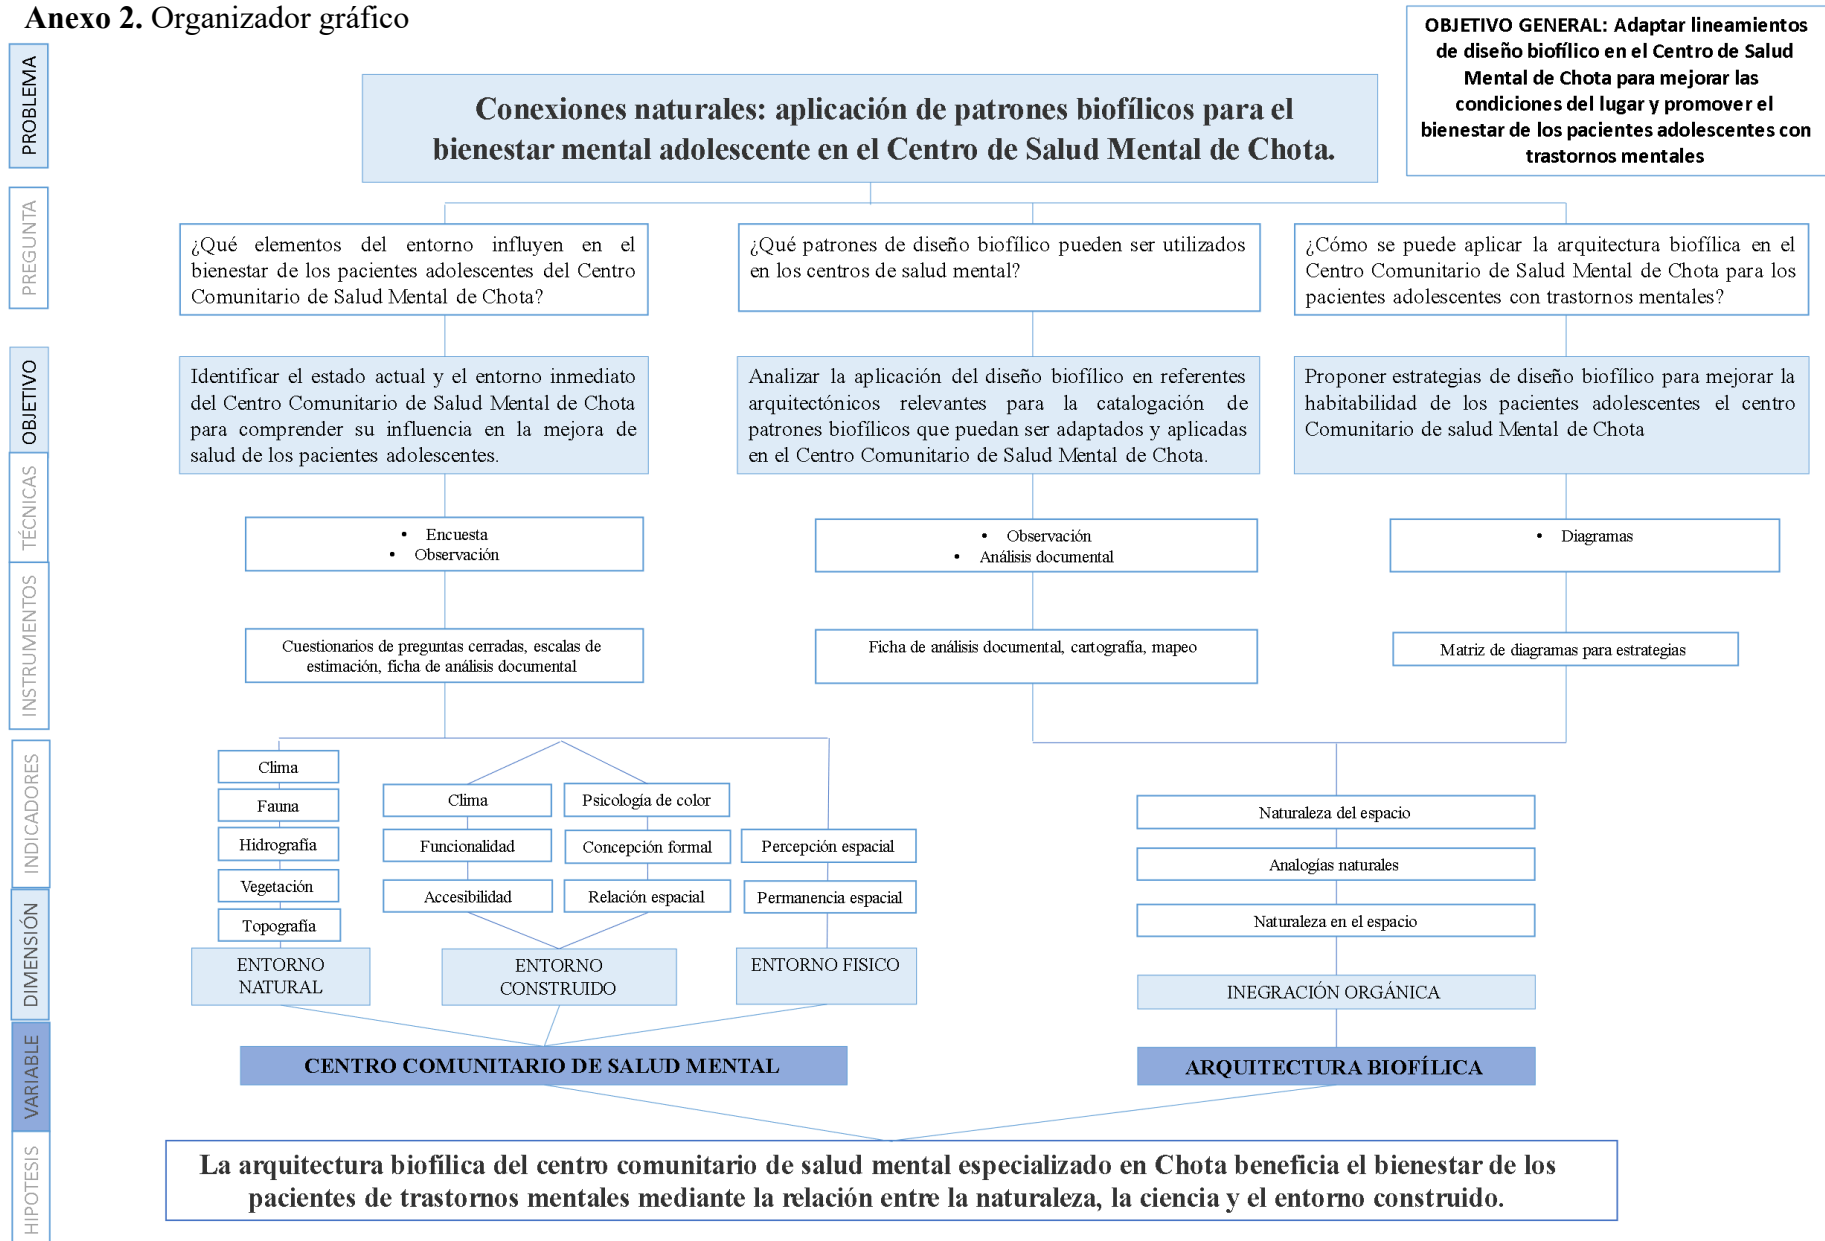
**Anexo 2.** Organizador gráfico

OBJETIVO GENERAL: Adaptar lineamientos de diseño biofílico en el Centro de Salud Mental de Chota para mejorar las condiciones del lugar y promover el bienestar de los pacientes adolescentes con trastornos mentales

PROBLEMA

Conexiones naturales: aplicación de patrones biofílicos para el bienestar mental adolescente en el Centro de Salud Mental de Chota.

PREGUNTA

¿Qué elementos del entorno influyen en el bienestar de los pacientes adolescentes del Centro Comunitario de Salud Mental de Chota?

¿Qué patrones de diseño biofílico pueden ser utilizados en los centros de salud mental?

¿Cómo se puede aplicar la arquitectura biofílica en el Centro Comunitario de Salud Mental de Chota para los pacientes adolescentes con trastornos mentales?

OBJETIVO

Identificar el estado actual y el entorno inmediato del Centro Comunitario de Salud Mental de Chota para comprender su influencia en la mejora de salud de los pacientes adolescentes.

Analizar la aplicación del diseño biofílico en referentes arquitectónicos relevantes para la catalogación de patrones biofílicos que puedan ser adaptados y aplicadas en el Centro Comunitario de Salud Mental de Chota.

Proponer estrategias de diseño biofílico para mejorar la habitabilidad de los pacientes adolescentes el centro Comunitario de salud Mental de Chota

TÉCNICAS

- Encuesta
- Observación

- Observación
- Análisis documental

- Diagramas

INSTRUMENTOS

Cuestionarios de preguntas cerradas, escalas de estimación, ficha de análisis documental

Ficha de análisis documental, cartografía, mapeo

Matriz de diagramas para estrategias

INDICADORES

Clima
Fauna
Hidrografía
Vegetación
Topografía

Clima
Psicología de color
Funcionalidad
Concepción formal
Accesibilidad
Relación espacial

Percepción espacial
Permanencia espacial

Naturaleza del espacio
Analogías naturales
Naturaleza en el espacio

DIMENSIÓN

ENTORNO NATURAL

ENTORNO CONSTRUIDO

ENTORNO FISICO

INEGRACIÓN ORGÁNICA

VARIABLE

CENTRO COMUNITARIO DE SALUD MENTAL

ARQUITECTURA BIOFÍLICA

HIPÓTESIS

La arquitectura biofílica del centro comunitario de salud mental especializado en Chota beneficia el bienestar de los pacientes de trastornos mentales mediante la relación entre la naturaleza, la ciencia y el entorno construido.